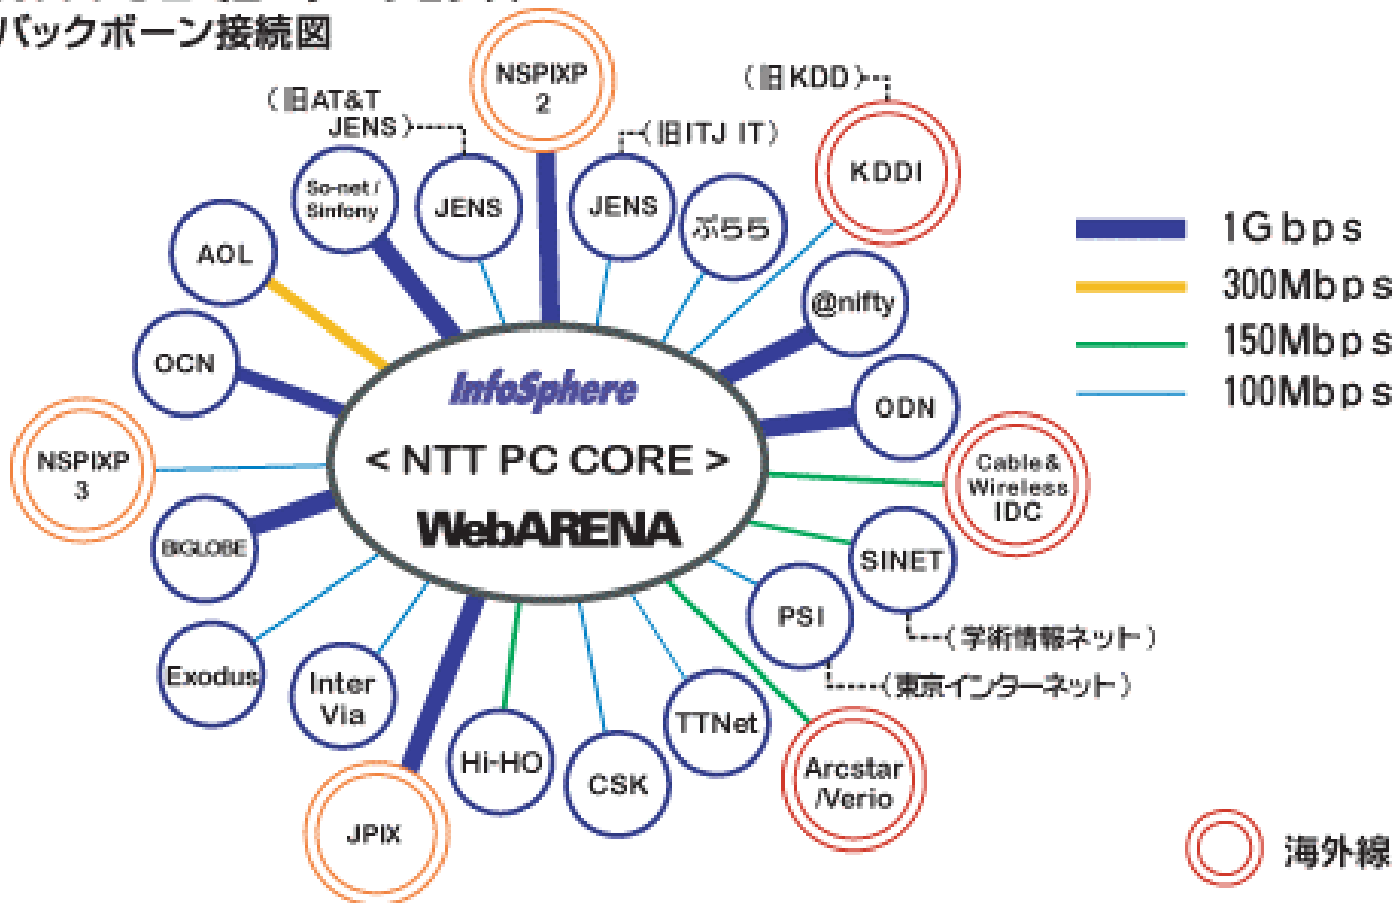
バックボーン接続図

InfoSphere
< NTT PC CORE >
WebARENA

NSPIXP 2
(旧AT&T JENS)
JENS
So-net / Sinfony
JENS
(旧ITJ IT)
ぷらら
(旧KDD)
KDDI
AOL
@nifty
OCN
ODN
NSPIXP 3
Cable& Wireless IDC
BIGLOBE
SINET
(学術情報ネット)
PSI
(東京インターネット)
Exodus
Inter Via
TTNet
Hi-HO
CSK
Arcstar /Verio
JPIX

1Gbps
300Mbps
150Mbps
100Mbps

海外線